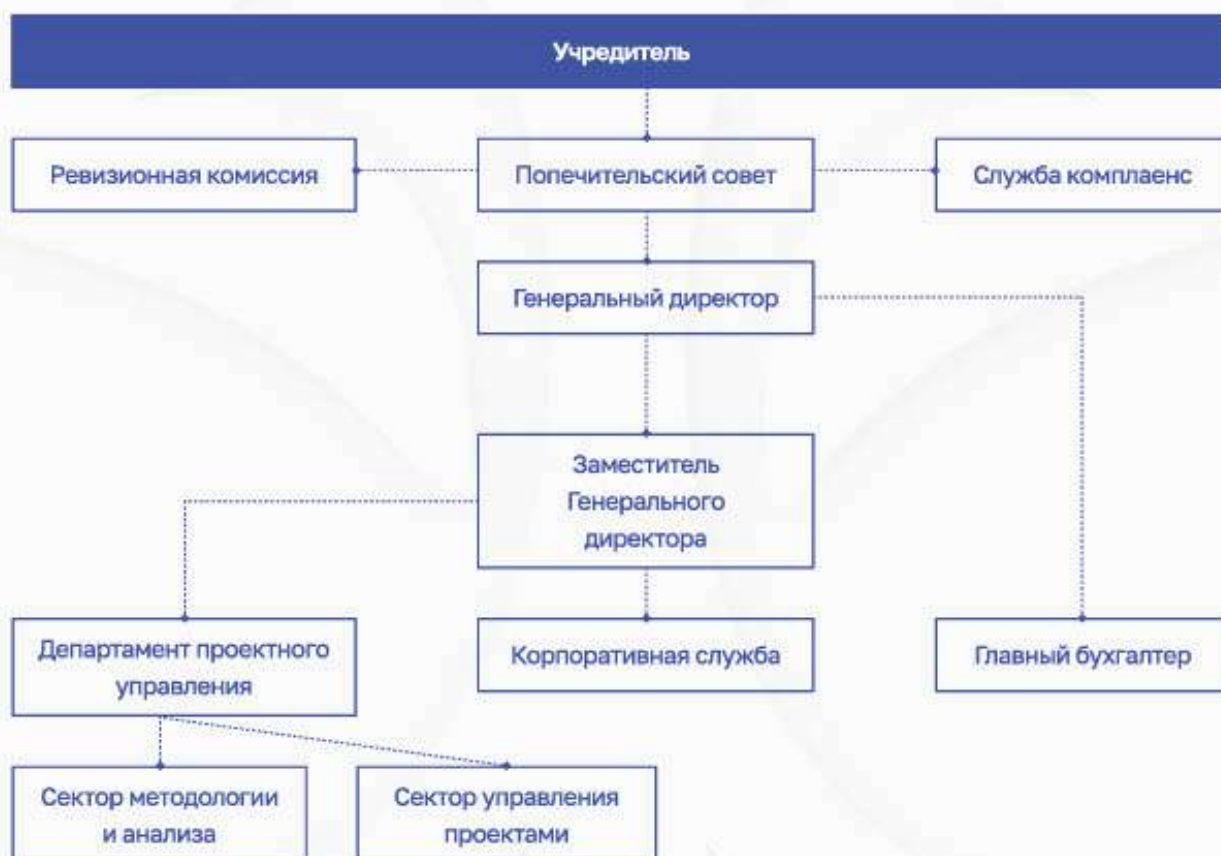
Учредитель

Ревизионная комиссия

Попечительский совет

Служба комплаенс

Генеральный директор

Заместитель Генерального директора

Департамент проектного управления

Корпоративная служба

Главный бухгалтер

Сектор методологии и анализа

Сектор управления проектами